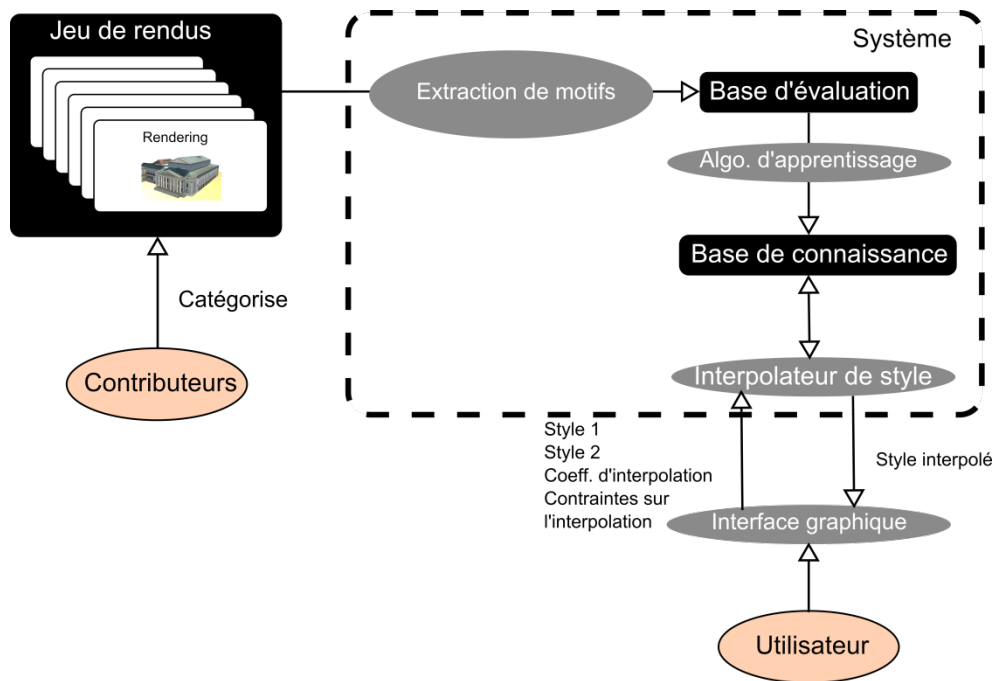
Jeu de rendus

Rendering

Catégorise

Contributeurs

Système

Extraction de motifs

Base d'évaluation

Algo. d'apprentissage

Base de connaissance

Interpolateur de style

Style 1
Style 2
Coeff. d'interpolation
Contraintes sur l'interpolation

Style interpolé

Interface graphique

Utilisateur